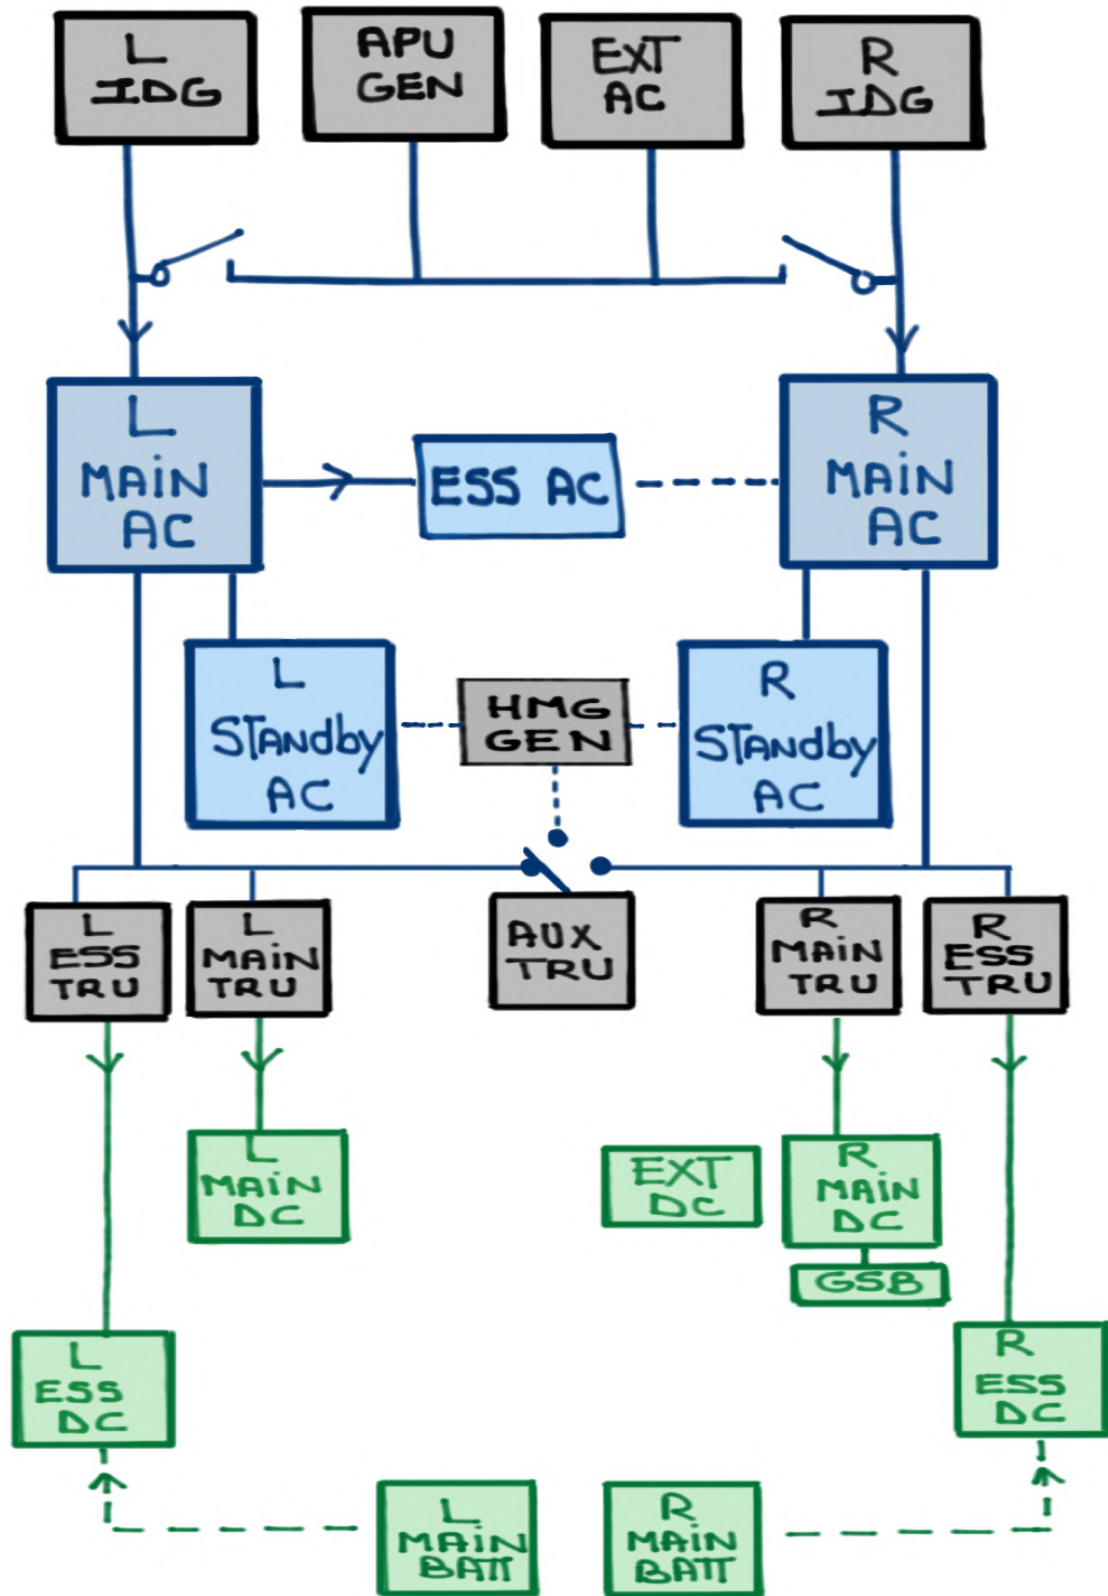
L IDG

APU GEN

EXT AC

R IDG

L MAIN AC

ESS AC

R MAIN AC

L STandby AC

HMG GEN

R STandby AC

L ESS TRU

L MAIN TRU

AUX TRU

R MAIN TRU

R ESS TRU

L MAIN DC

EXT DC

R MAIN DC

GSB

L ESS DC

R ESS DC

L MAIN BATT

R MAIN BATT